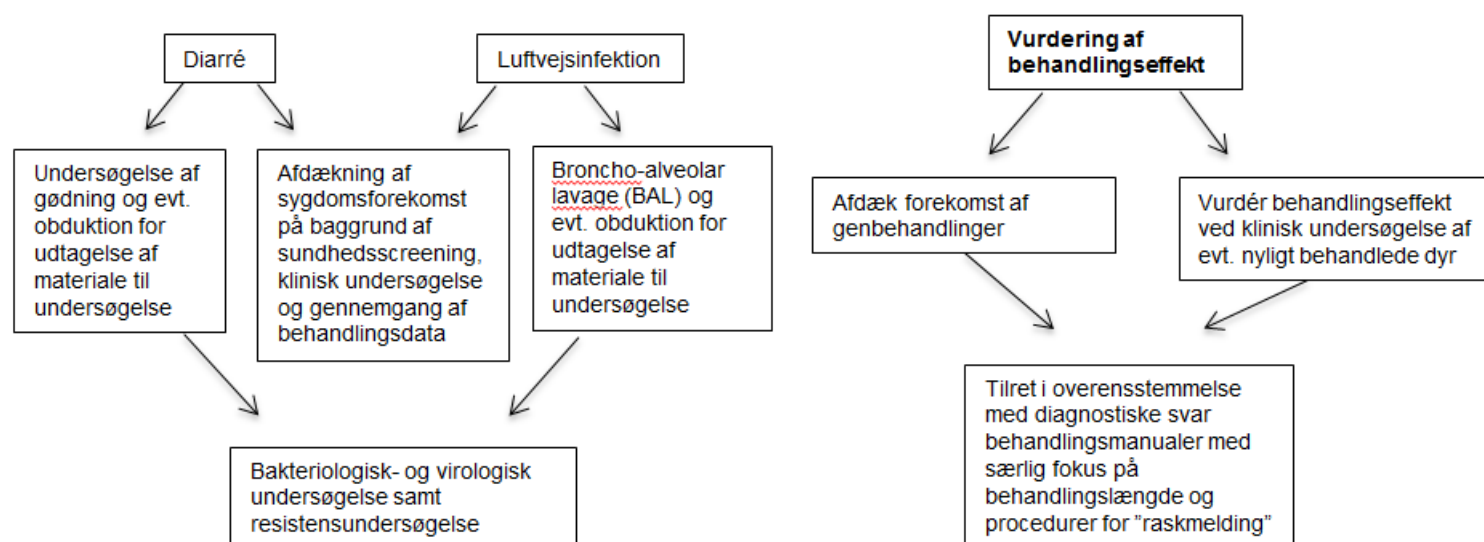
Diarré

Luftvejsinfektion

Undersøgelse af gødning og evt. obduktion for udtagelse af materiale til undersøgelse

Afdækning af sygdomsforekomst på baggrund af sundhedsscreening, klinisk undersøgelse og gennemgang af behandlingsdata

Broncho-alveolar lavage (BAL) og evt. obduktion for udtagelse af materiale til undersøgelse

Bakteriologisk- og virologisk undersøgelse samt resistensundersøgelse

Vurdering af behandlingseffekt

Afdæk forekomst af genbehandlinger

Vurdér behandlingseffekt ved klinisk undersøgelse af evt. nyligt behandlede dyr

Tilret i overensstemmelse med diagnostiske svar behandlingsmanualer med særlig fokus på behandlingslængde og procedurer for "raskmelding"